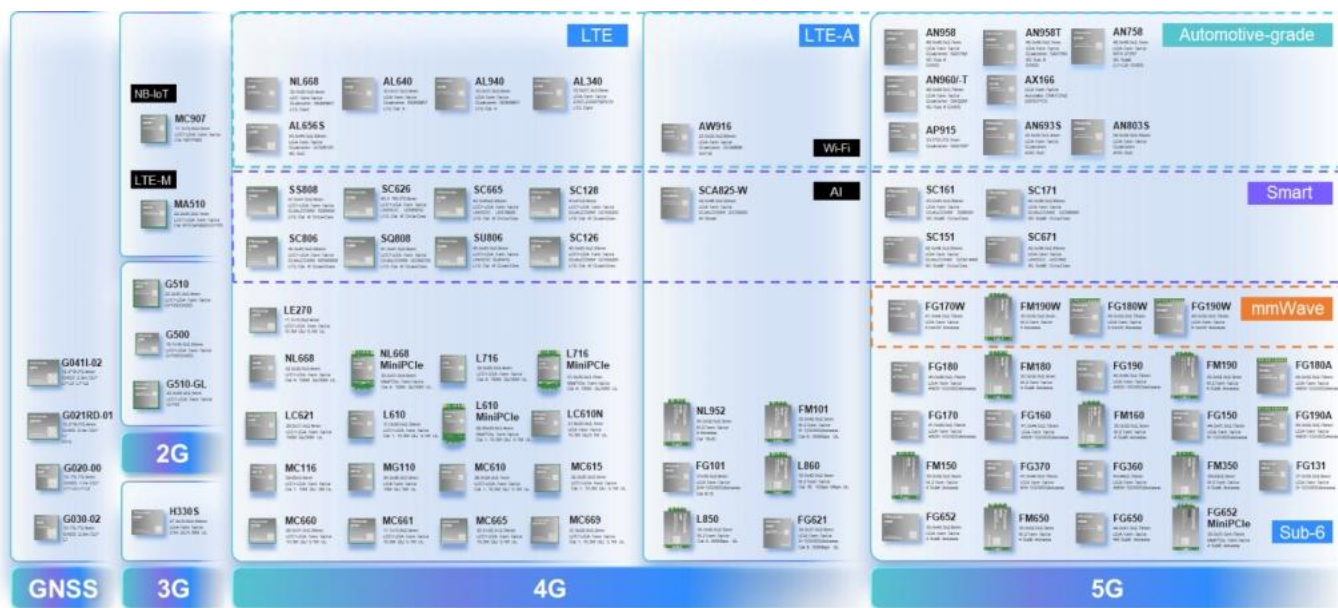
LTE

LTE-A

Automotive-grade

NB-IoT

MC907

LTE-M

MA510

NL668

AL640

AL940

AL340

AL656S

AW916

Wi-Fi

AN958

AN958T

AN758

AN960/-T

AX166

AP915

AN693S

AN803S

SS808

SC626

SC665

SC128

SCA825-W

AI

SC161

SC171

Smart

SC806

SQ808

SU806

SC126

SC151

SC671

G510

G500

G510-GL

2G

LE270

FG170W

FM190W

FG180W

FG190W

mmWave

NL668

NL668 MiniPCIe

L716

L716 MiniPCIe

FG180

FM180

FG190

FM190

FG180A

G041I-02

G021RD-01

G020-00

G030-02

LC621

L610

L610 MiniPCIe

LC610N

NL952

FM101

FG170

FG160

FM160

FG150

FG190A

MC116

MG110

MC610

MC615

FG101

L860

FM150

FG370

FG360

FM350

FG131

H330S

MC660

MC661

MC665

MC669

L850

FG621

FG652

FM650

FG650

FG652 MiniPCIe

Sub-6

GNSS

3G

4G

5G